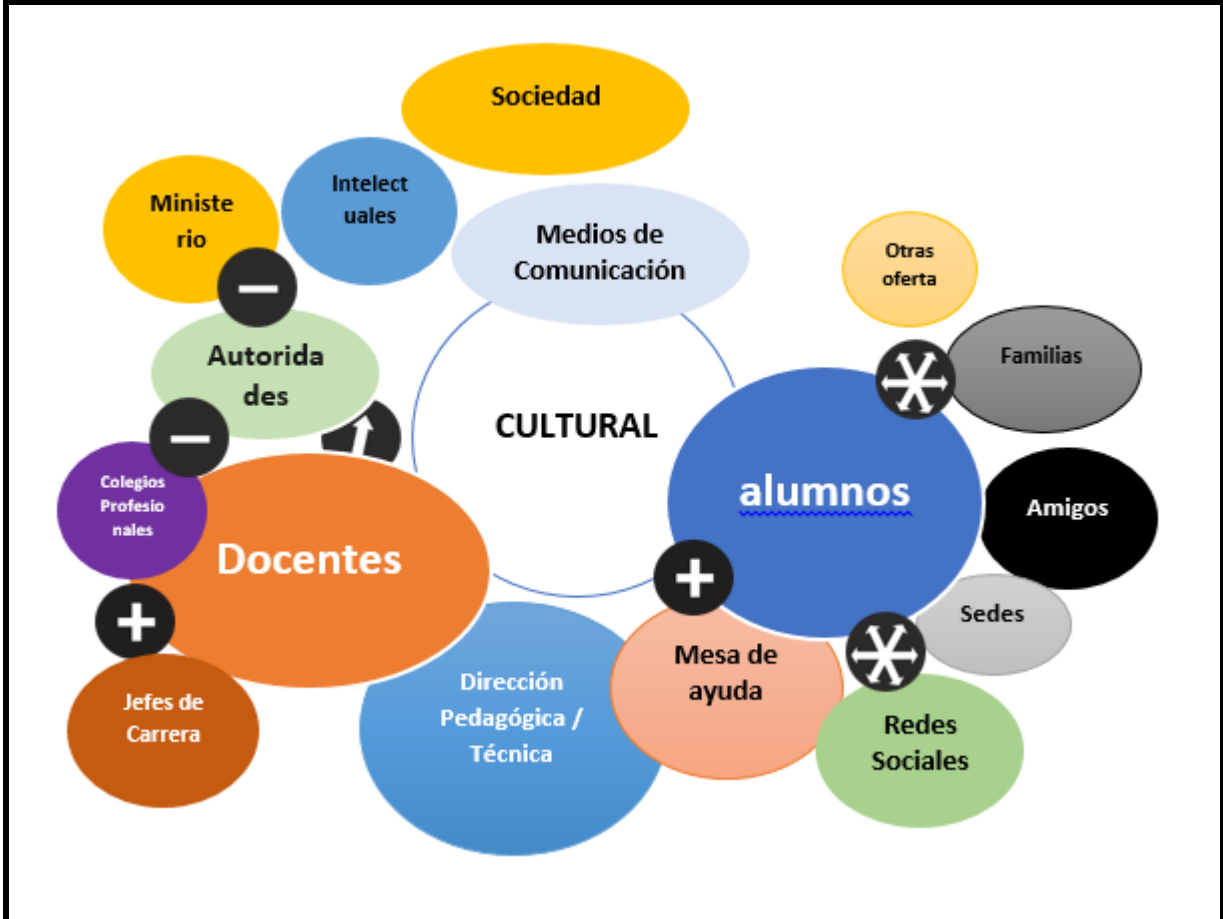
Sociedad

Ministe rio

Intelect uales

Medios de Comunicación

Otras oferta

Autorida des

Familias

CULTURAL

alumnos

Amigos

Colegios Profesio nales

Docentes

Sedes

Mesa de ayuda

Jefes de Carrera

Dirección Pedagógica / Técnica

Redes Sociales